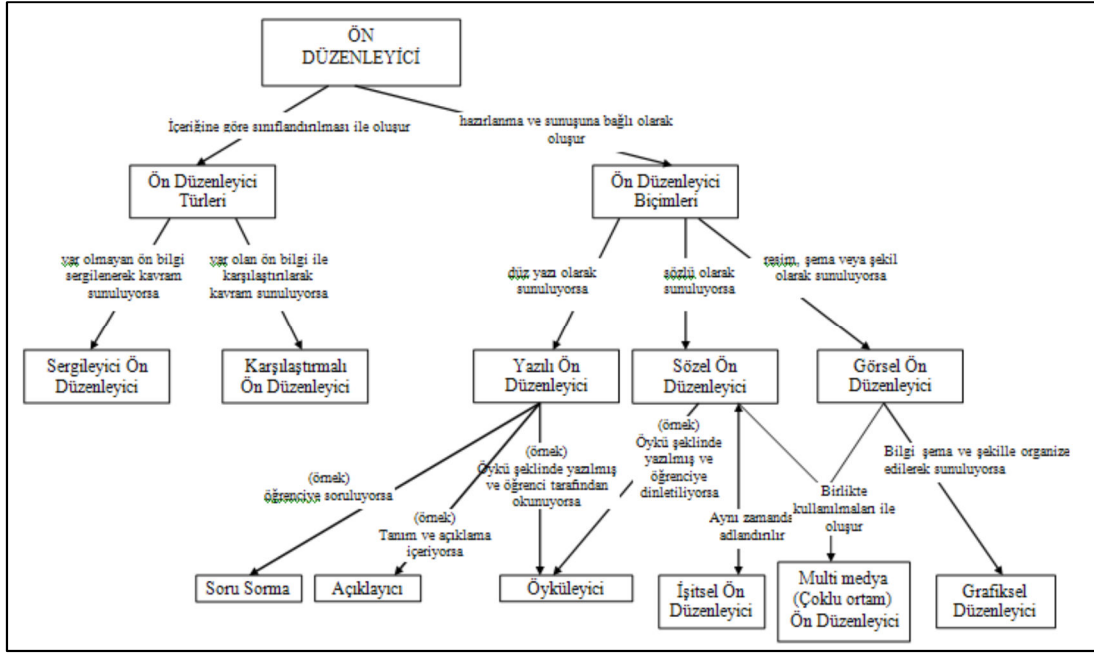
ÖN DÜZENLEYİCİ

İçeriğine göre sınıflandırılması ile oluşur

hazırlanma ve sunuşuna bağlı olarak oluşur

Ön Düzenleyici Türleri

Ön Düzenleyici Biçimleri

var olmayan ön bilgi sergilenerek kavram sunuluyorsa

var olan ön bilgi ile karşılaştırılarak kavram sunuluyorsa

düz yazı olarak sunuluyorsa

sözlü olarak sunuluyorsa

resim, şema veya şekil olarak sunuluyorsa

Sergileyici Ön Düzenleyici

Karşılaştırmalı Ön Düzenleyici

Yazılı Ön Düzenleyici

Sözel Ön Düzenleyici

Görsel Ön Düzenleyici

(örnek) öğrenciye soruluyorsa

(örnek) Tanım ve açıklama içeriyorsa

(örnek) Öykü şeklinde yazılmış ve öğrenci tarafından okunuyorsa

(örnek) Öykü şeklinde yazılmış ve öğrenciye dinletiliyorsa

Aynı zamanda adlandınlır

Birlikte kullanılmaları ile oluşur

Bilgi şema ve şekille organize edilerek sunuluyorsa

Soru Sorma

Açıklayıcı

Öyküleyici

İşitsel Ön Düzenleyici

Multi medya (Çoklu ortam) Ön Düzenleyici

Grafiksel Düzenleyici